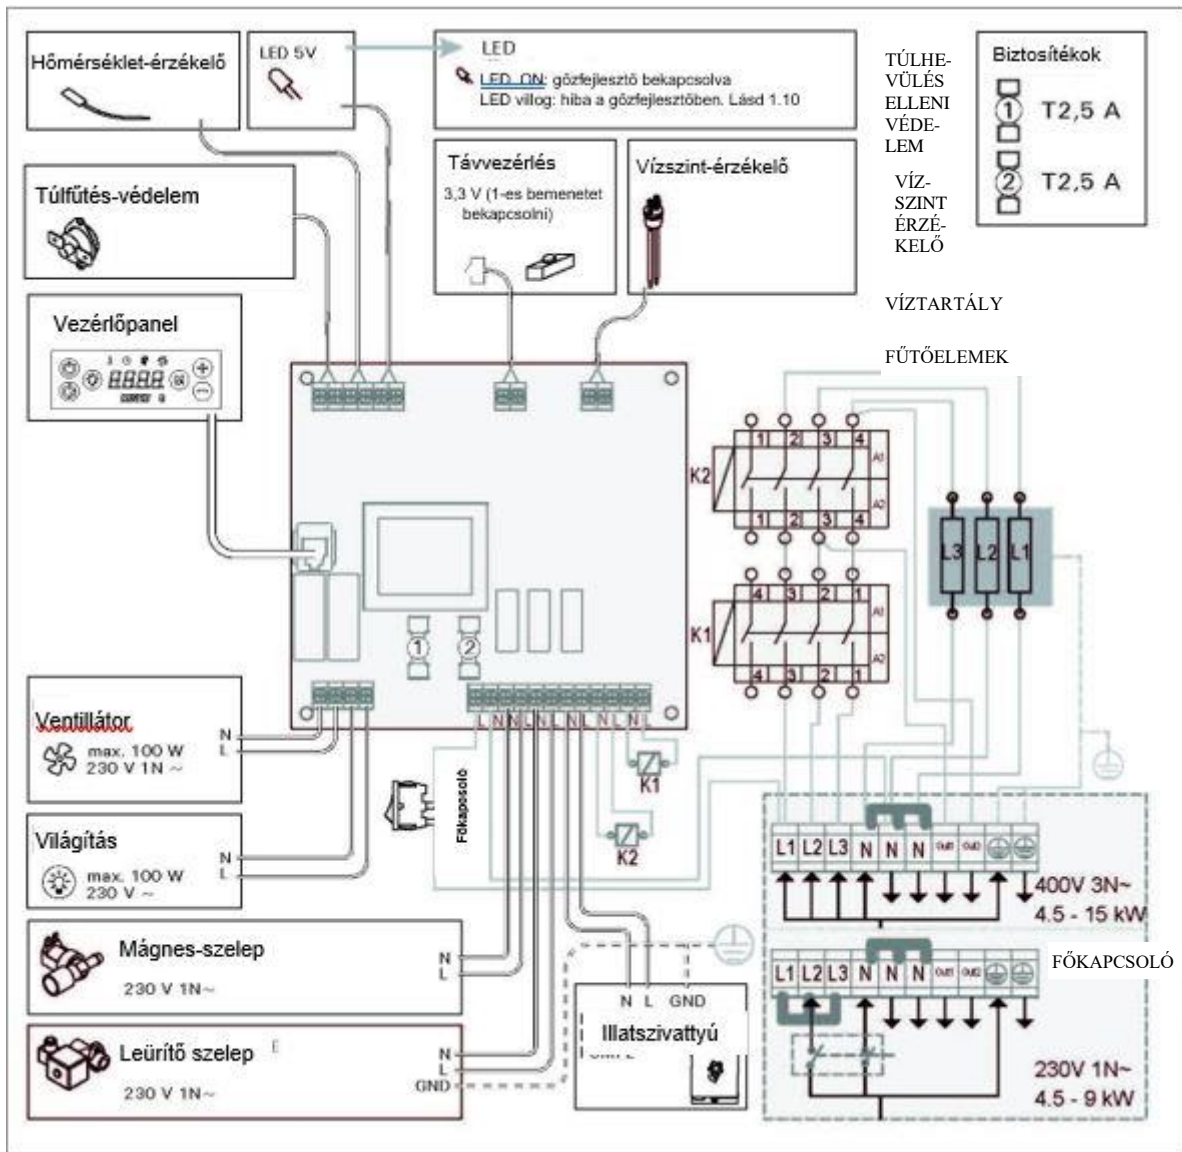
Hőmérséklet-érzékelő

LED 5V

LED

LED ON: gőzfejlesztő bekapcsolva
LED villog: hiba a gőzfejlesztőben. Lásd 1.10

TÚLHEVÜLÉS ELLENI VÉDELEM

VÍZSZINT ÉRZÉKELŐ

VÍZTARTÁLY

FŰTŐELEMEK

Biztosítékok

① T2,5 A

② T2,5 A

Túlfűtés-védelem

Távvezérlés

3,3 V (1-es bemenetet bekapcsolni)

Vízszint-érzékelő

Vezérlőpanel

K2

1 2 3 4

A1

A2

1 2 3 4

L3 L2 L1

K1

4 3 2 1

A1

A2

4 3 2 1

①

②

Ventillátor

max. 100 W
230 V 1N ~

N
L

L N N L N L N L N L N

K1

Főkapcsoló

K2

Világítás

max. 100 W
230 V ~

N
L

L1 L2 L3 N N N

400V 3N~
4.5 - 15 kW

Mágnes-szelep

230 V 1N~

N
L

FŐKAPCSOLÓ

L1 L2 L3 N N N

N L GND

Illatszivattyú

Leürítő szelep

230 V 1N~

N
L
GND

230V 1N~
4.5 - 9 kW